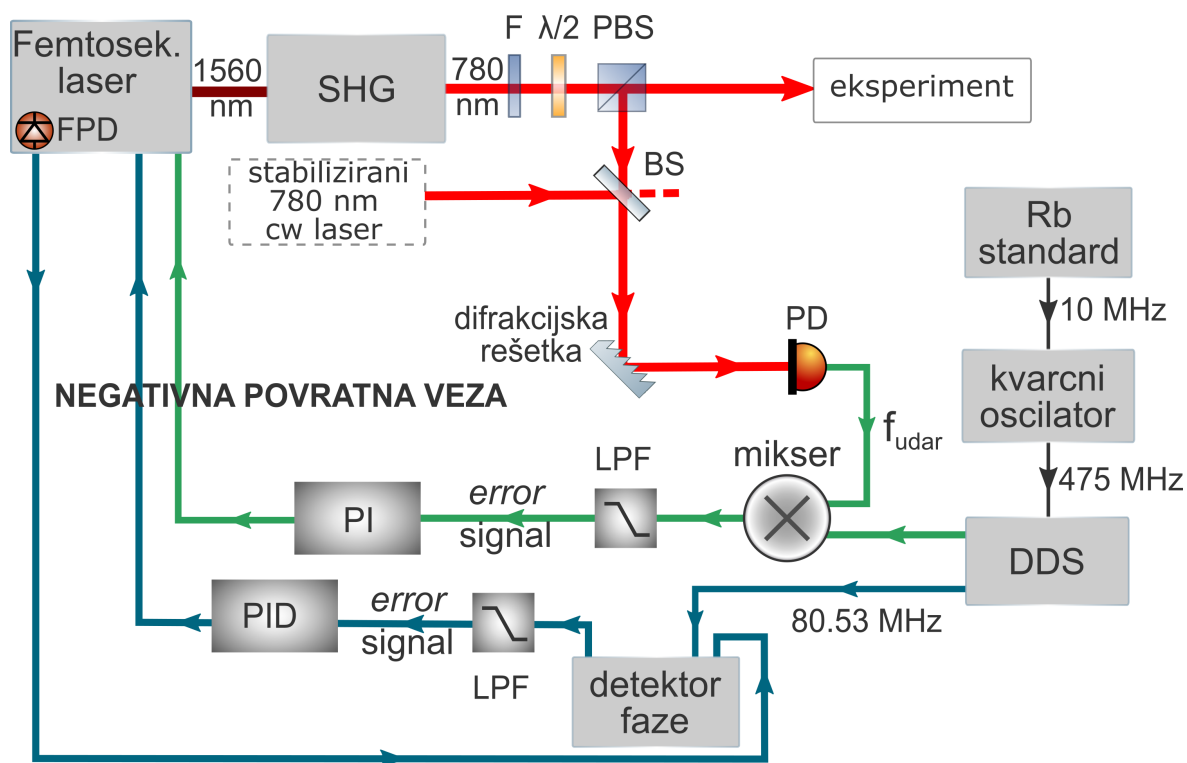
Femtosek. laser

FPD

1560 nm

SHG

780 nm

F

$\lambda/2$

PBS

eksperiment

stabilizirani 780 nm cw laser

BS

Rb standard

10 MHz

difrakcijska rešetka

PD

kvarcni oscilator

NEGATIVNA POVRATNA VEZA

$f_{udar}$

mikser

LPF

475 MHz

error signal

PI

DDS

PID

error signal

80.53 MHz

LPF

detektor faze